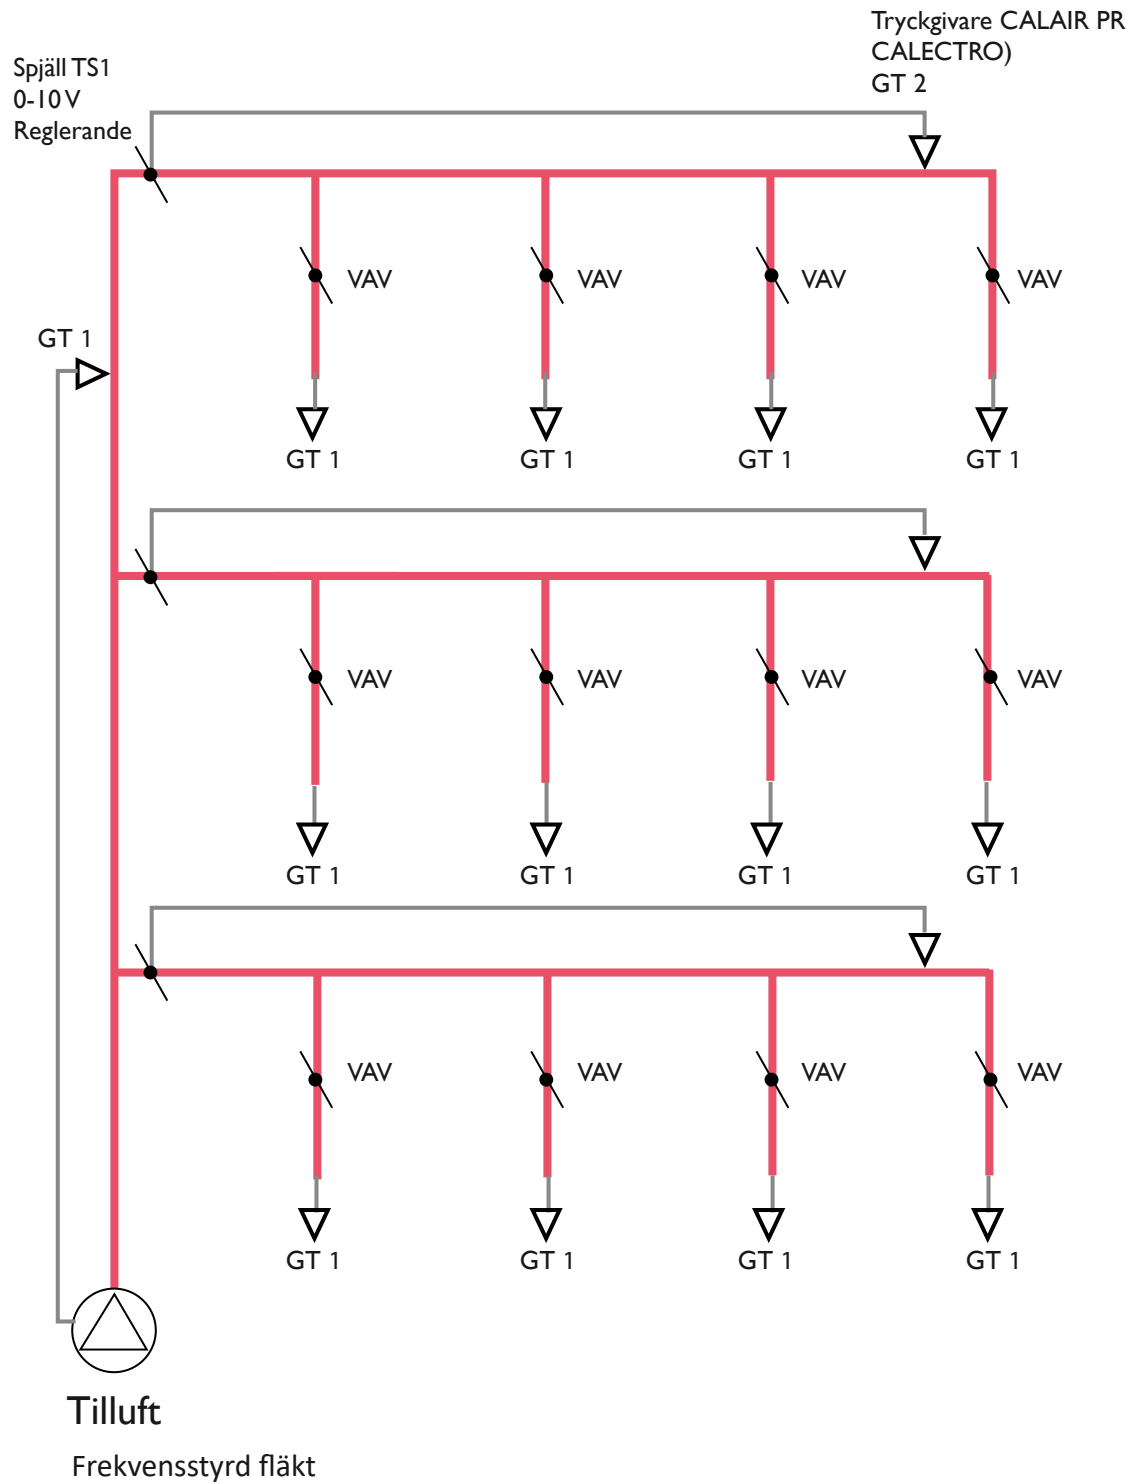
Tryckgivare CALAIR PR CALECTRO)
GT 2

Spjäll TS1
0-10 V
Reglerande

VAV VAV VAV VAV

GT 1

GT 1 GT 1 GT 1 GT 1

VAV VAV VAV VAV

GT 1 GT 1 GT 1 GT 1

VAV VAV VAV VAV

GT 1 GT 1 GT 1 GT 1

Tilluft

Frekvensstyrd fläkt